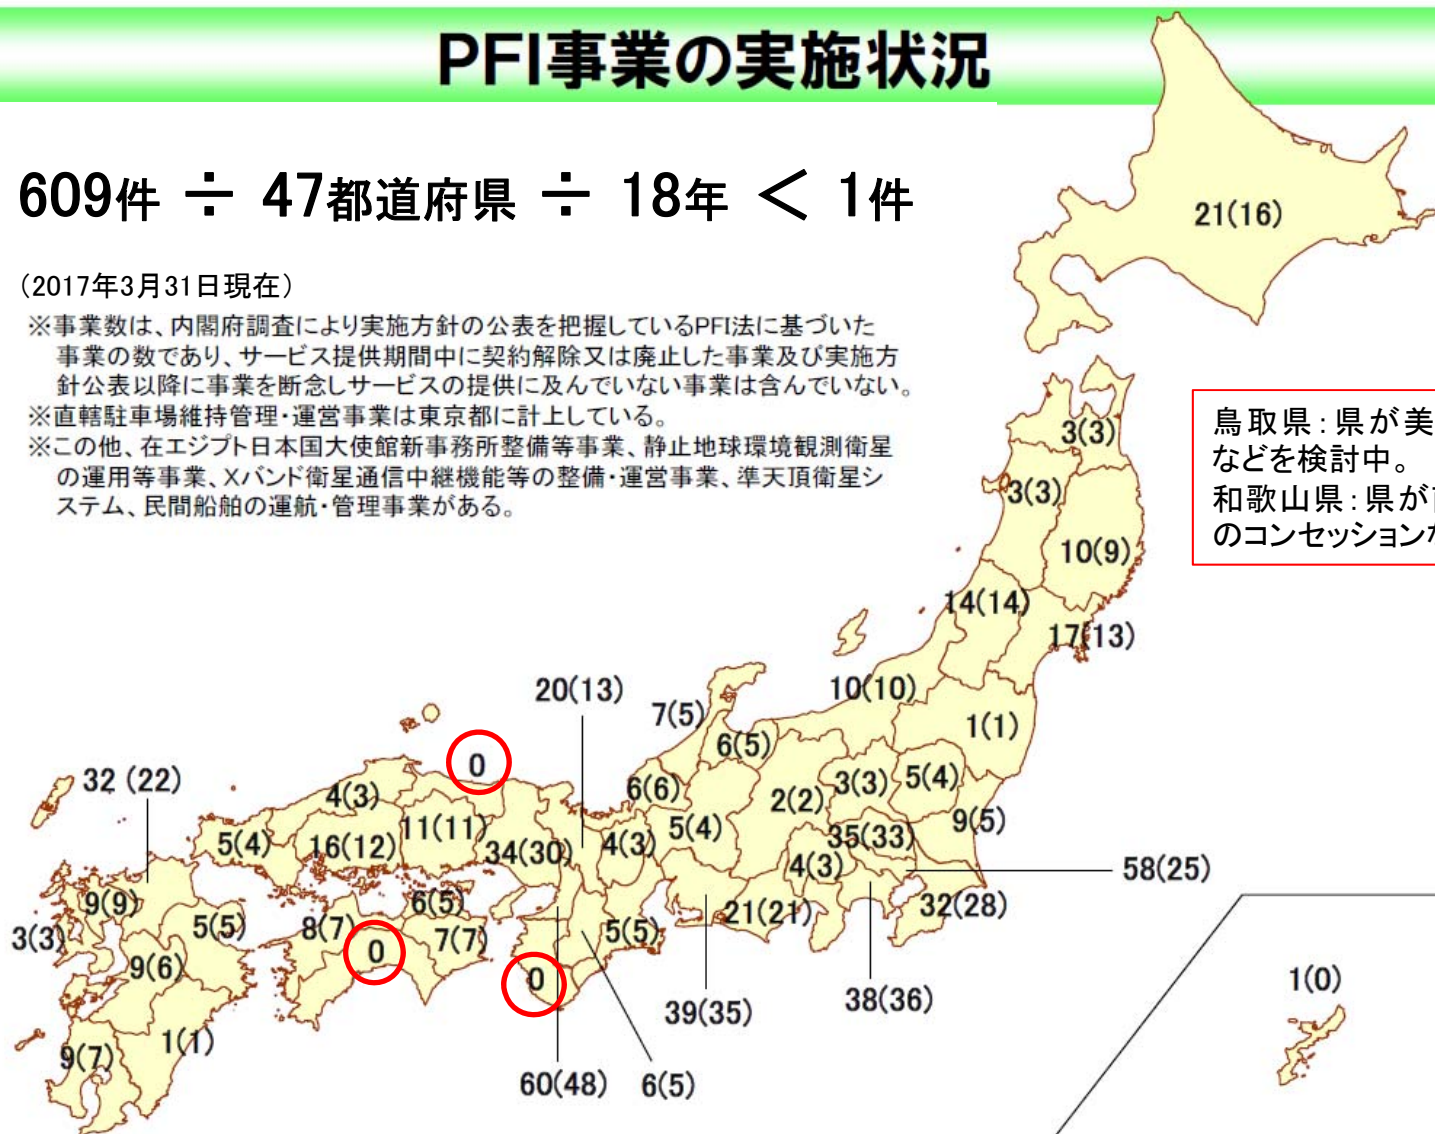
PFI事業の実施状況

609件 ÷ 47都道府県 ÷ 18年 < 1件

（2017年3月31日現在）
※事業数は、内閣府調査により実施方針の公表を把握しているPFI法に基づいた事業の数であり、サービス提供期間中に契約解除又は廃止した事業及び実施方針公表以降に事業を断念しサービスの提供に及んでいない事業は含んでいない。
※直轄駐車場維持管理・運営事業は東京都に計上している。
※この他、在エジプト日本国大使館新事務所整備等事業、静止地球環境観測衛星の運用等事業、Xバンド衛星通信中継機能等の整備・運営事業、準天頂衛星システム、民間船舶の運航・管理事業がある。

鳥取県：県が美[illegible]
などを検討中。
和歌山県：県が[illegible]
のコンセッション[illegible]

21(16)
3(3)
3(3)
10(9)
14(14)
17(13)
10(10)
1(1)
20(13)
7(5)
6(5)
0
32 (22)
4(3)
6(6)
3(3)
5(4)
2(2)
11(11)
9(5)
5(4)
16(12)
34(30)
4(3)
5(4)
35(33)
4(3)
58(25)
9(9)
6(5)
32(28)
3(3)
5(5)
8(7)
0
7(7)
5(5)
21(21)
9(6)
0
1(0)
1(1)
39(35)
38(36)
9(7)
60(48)
6(5)